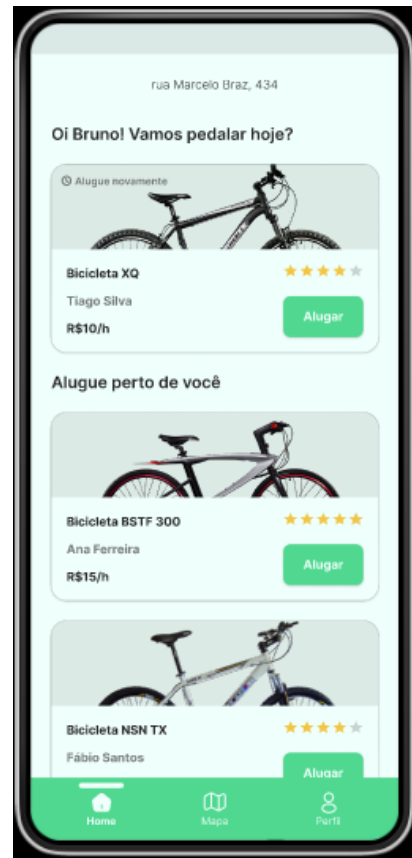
rua Marcelo Braz, 434

Oi Bruno! Vamos pedalar hoje?

Alugue novamente

Bicicleta XQ

Tiago Silva

R$10/h

Alugar

Alugue perto de você

Bicicleta BSTF 300

Ana Ferreira

R$15/h

Alugar

Bicicleta NSN TX

Fábio Santos

Alugar

Home Mapa Perfil